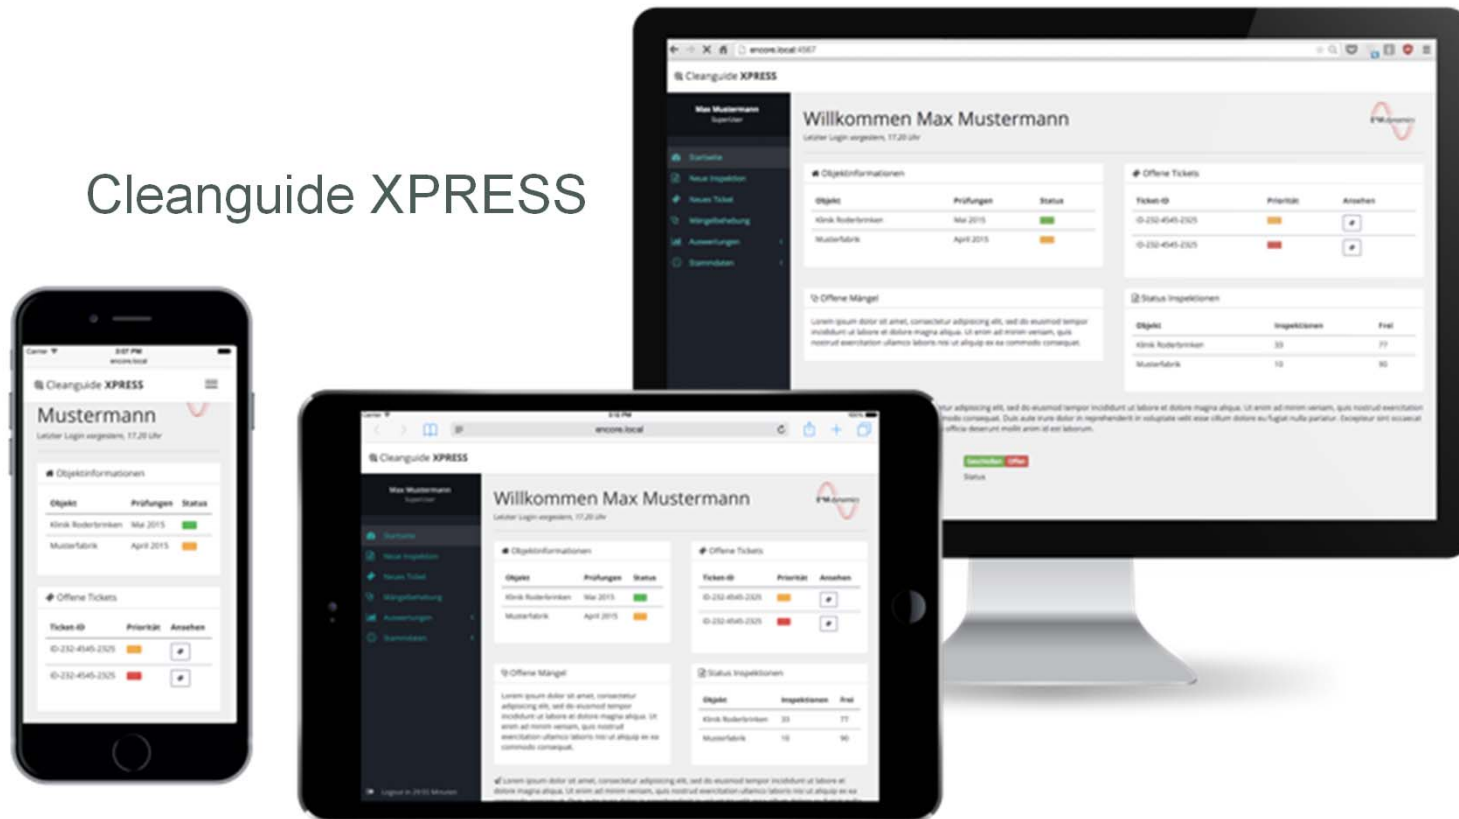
Cleanguide XPRESS

encore.local:4567

Cleanguide XPRESS

Max Mustermann
Superuser

Startseite
Neue Inspektion
Neues Ticket
Mängelbehebung
Auswertungen
Stammdaten

Willkommen Max Mustermann
Letzter Login vorgestern, 17.20 Uhr

Objektinformationen

| Objekt | Prüfungen | Status |
|---|---|---|
| Klinik Roderbrinken | Mai 2015 | |
| Musterfabrik | April 2015 | |

Offene Tickets

| Ticket-ID | Priorität | Ansehen |
|---|---|---|
| ID-232-4545-2325 | | |
| ID-232-4545-2325 | | |

Offene Mängel

Lorem ipsum dolor sit amet, consectetur adipisicing elit, sed do eiusmod tempor incididunt ut labore et dolore magna aliqua. Ut enim ad minim veniam, quis nostrud exercitation ullamco laboris nisi ut aliquip ex ea commodo consequat.

Status Inspektionen

| Objekt | Inspektionen | Frei |
|---|---|---|
| Klinik Roderbrinken | 33 | 77 |
| Musterfabrik | 10 | 90 |

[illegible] adipisicing elit, sed do eiusmod tempor incididunt ut labore et dolore magna aliqua. Ut enim ad minim veniam, quis nostrud exercitation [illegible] officia deserunt mollit anim id est laborum.

Geschlossen Offen
Status

Carrier
3:07 PM
encore.local

Cleanguide XPRESS

Mustermann
Letzter Login vorgestern, 17.20 Uhr

encore.local

Logout in 29:55 Minuten